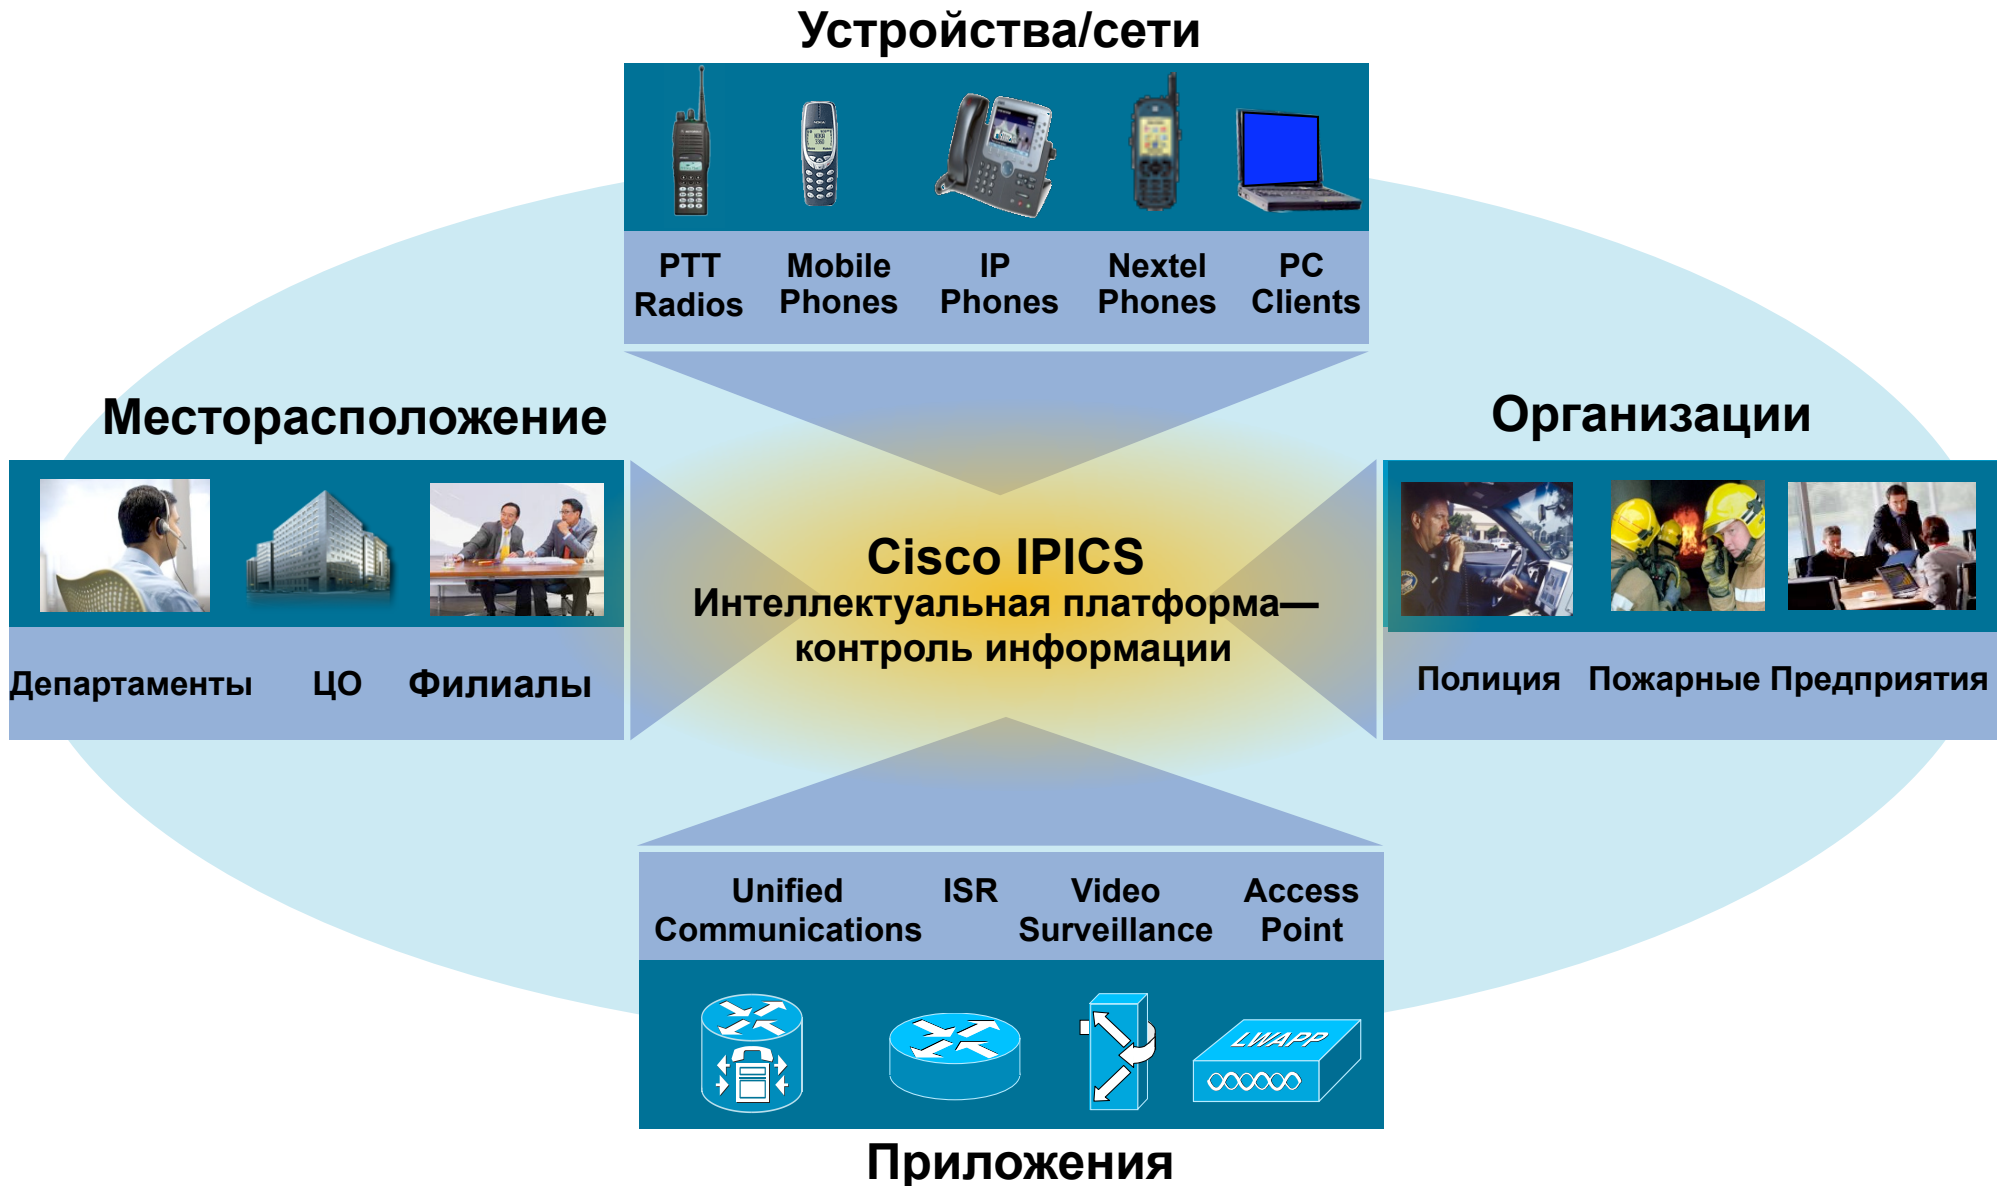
Устройства/сети

PTT Radios

Mobile Phones

IP Phones

Nextel Phones

PC Clients

Месторасположение

Департаменты

ЦО

Филиалы

Cisco IPICS
Интеллектуальная платформа—
контроль информации

Организации

Полиция

Пожарные

Предприятия

Unified Communications

ISR

Video Surveillance

Access Point

LWAPP

Приложения